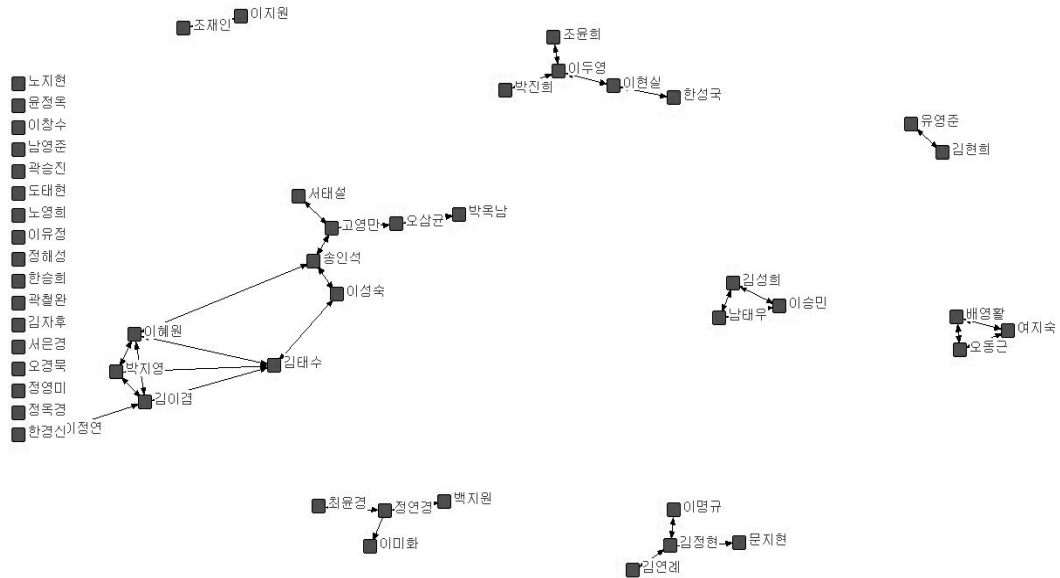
조재인 이지원

조윤희
이두영
박진희
이현실
한성국

유영준
김현희

노지현
윤정옥
이창수
남영준
곽승진
도태현
노영희
이유정
정혜성
한승희
곽철완
김자후
서은경
오경묵
정영미
정옥경
한경신
이정연

서태설
고영만
오삼균
박옥남
송인석
이성숙
이혜원
박지영
김태수
김이경

김성희
이승민
남태우

배영활
여지숙
오동근

최윤경
정연경
백지원
이미화

이명규
김정현
문지현
김연례